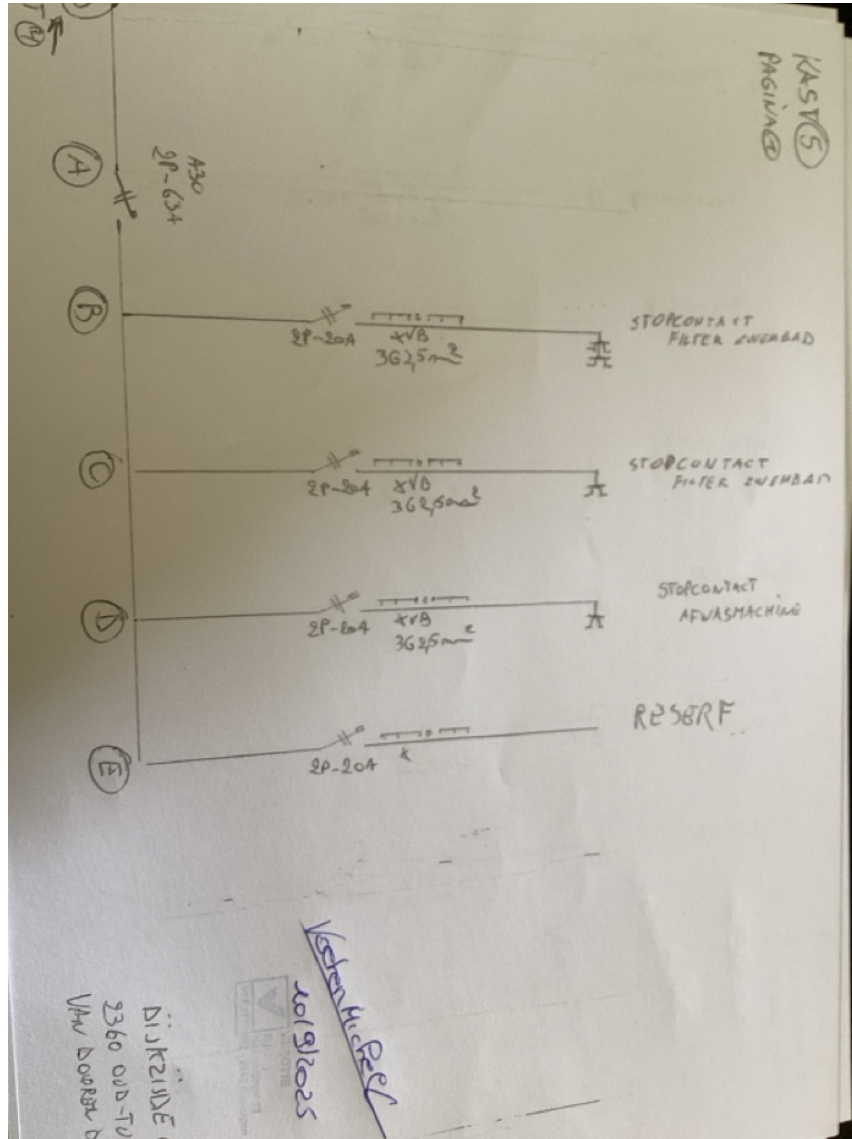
KAST 5
PAGINA 4

A
A30
2P-63A

B
2P-20A
XVB
3G2,5mm²
STOPCONTACT
FILTER ZWEMBAD

C
2P-20A
XVB
3G2,5mm²
STOPCONTACT
FILTER ZWEMBAD

D
2P-20A
XVB
3G2,5mm²
STOPCONTACT
AFWASMACHINE

E
2P-20A
X
RESERF

Vesten Michel
20/9/2025

DIJKZIJDE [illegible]
2360 OUD-TU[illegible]
VAN DOOREN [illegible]